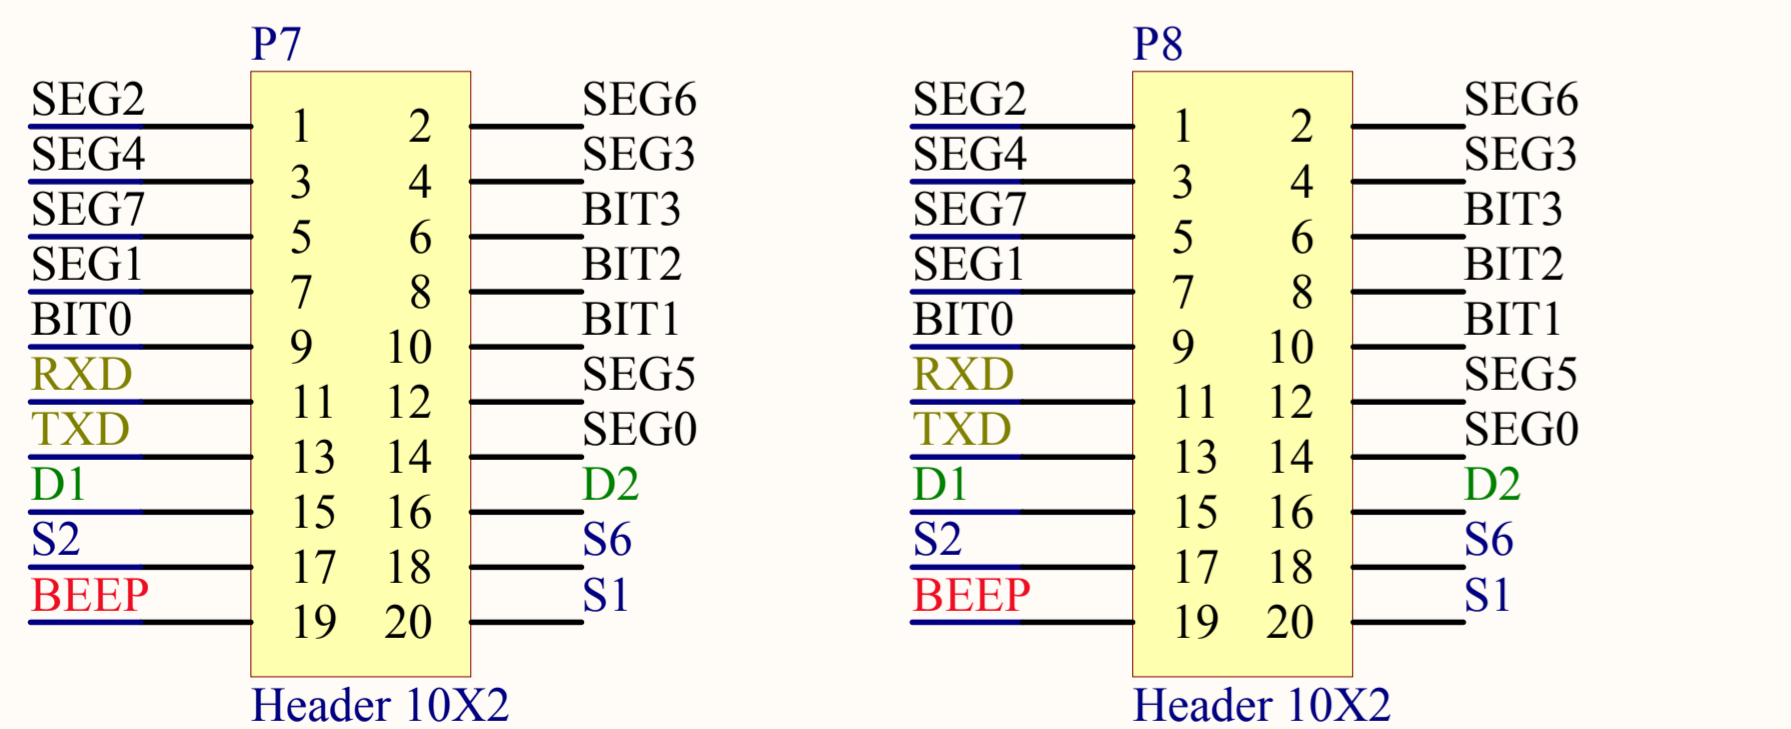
P7

| | | | |
|---|---|---|---|
| SEG2 | 1 | 2 | SEG6 |
| SEG4 | 3 | 4 | SEG3 |
| SEG7 | 5 | 6 | BIT3 |
| SEG1 | 7 | 8 | BIT2 |
| BIT0 | 9 | 10 | BIT1 |
| RXD | 11 | 12 | SEG5 |
| TXD | 13 | 14 | SEG0 |
| D1 | 15 | 16 | D2 |
| S2 | 17 | 18 | S6 |
| BEEP | 19 | 20 | S1 |

Header 10X2

P8

| | | | |
|---|---|---|---|
| SEG2 | 1 | 2 | SEG6 |
| SEG4 | 3 | 4 | SEG3 |
| SEG7 | 5 | 6 | BIT3 |
| SEG1 | 7 | 8 | BIT2 |
| BIT0 | 9 | 10 | BIT1 |
| RXD | 11 | 12 | SEG5 |
| TXD | 13 | 14 | SEG0 |
| D1 | 15 | 16 | D2 |
| S2 | 17 | 18 | S6 |
| BEEP | 19 | 20 | S1 |

Header 10X2